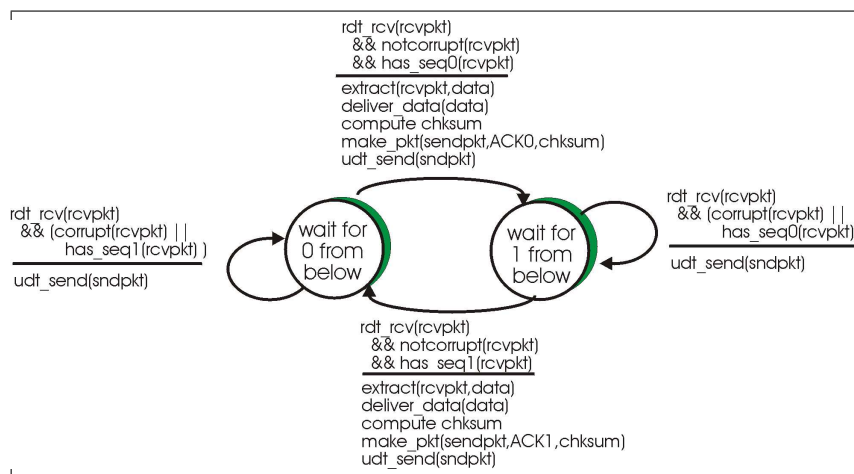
rdt_rcv(rcvpkt)
&& notcorrupt(rcvpkt)
&& has_seq0(rcvpkt)

extract(rcvpkt,data)
deliver_data(data)
compute chksum
make_pkt(sendpkt,ACK0,chksum)
udt_send(sndpkt)

rdt_rcv(rcvpkt)
&& (corrupt(rcvpkt) ||
has_seq1(rcvpkt) )

udt_send(sndpkt)

wait for 0 from below

wait for 1 from below

rdt_rcv(rcvpkt)
&& (corrupt(rcvpkt) ||
has_seq0(rcvpkt))

udt_send(sndpkt)

rdt_rcv(rcvpkt)
&& notcorrupt(rcvpkt)
&& has_seq1(rcvpkt)

extract(rcvpkt,data)
deliver_data(data)
compute chksum
make_pkt(sendpkt,ACK1,chksum)
udt_send(sndpkt)